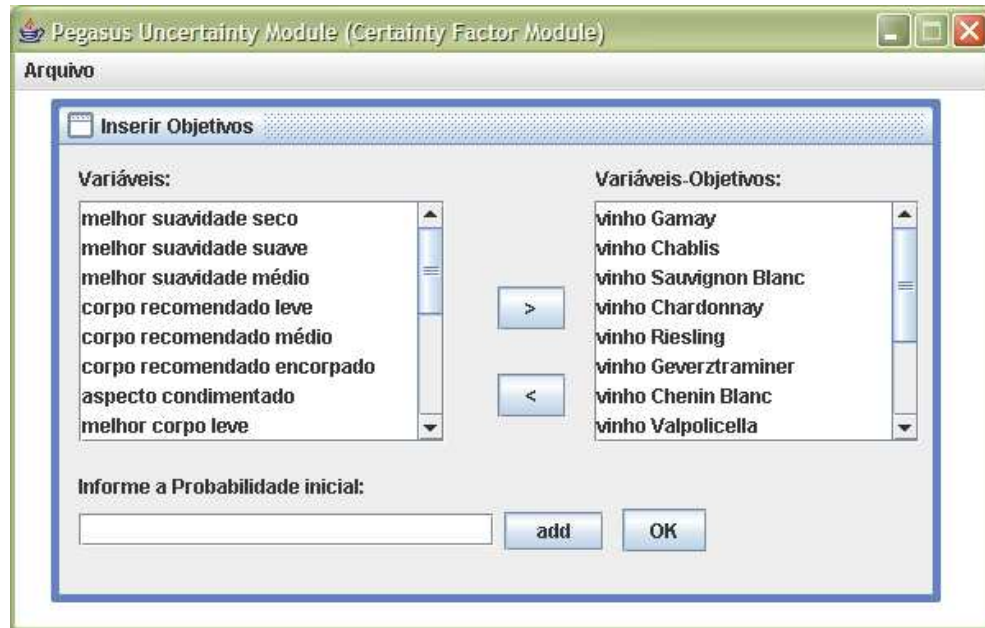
Pegasus Uncertainty Module (Certainty Factor Module)

Arquivo

Inserir Objetivos

Variáveis:

melhor suavidade seco
melhor suavidade suave
melhor suavidade médio
corpo recomendado leve
corpo recomendado médio
corpo recomendado encorpado
aspecto condimentado
melhor corpo leve

>

<

Variáveis-Objetivos:

vinho Gamay
vinho Chablis
vinho Sauvignon Blanc
vinho Chardonnay
vinho Riesling
vinho Geverztraminer
vinho Chenin Blanc
vinho Valpolicella

Informe a Probabilidade inicial:

add

OK